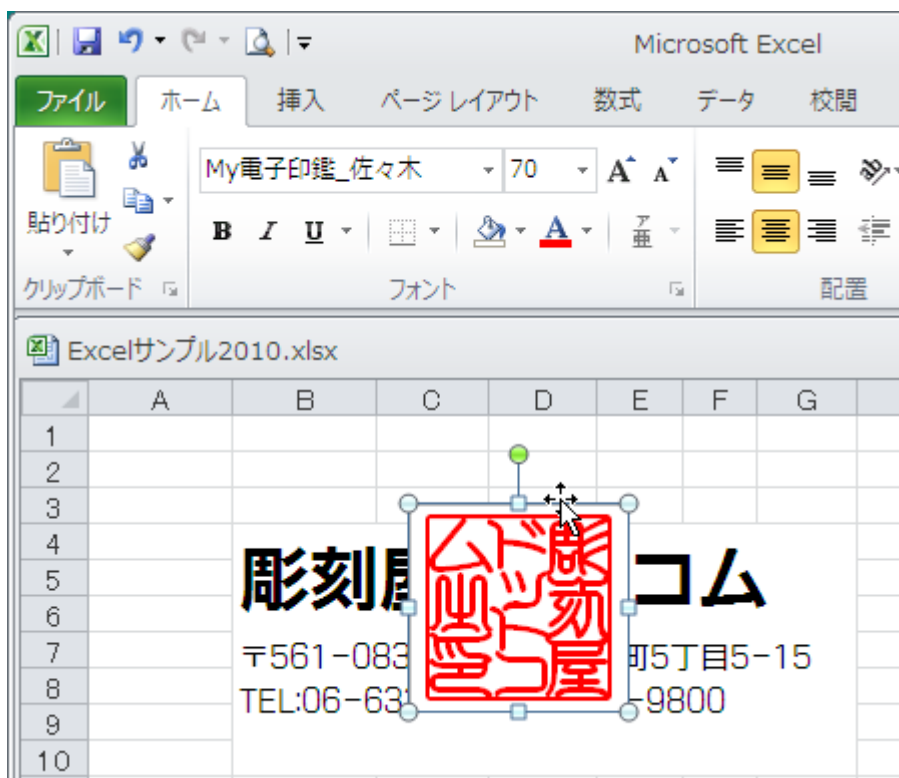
Microsoft Excel

ファイル ホーム 挿入 ページ レイアウト 数式 データ 校閲

貼り付け

My電子印鑑_佐々木 70

B I U

クリップボード フォント 配置

Excelサンプル2010.xlsx

| | A | B | C | D | E | F | G |
|---|---|---|---|---|---|---|---|
| 1 | | | | | | | |
| 2 | | | | | | | |
| 3 | | | | | | | |
| 4 | | | | | | | |
| 5 | | | | | | | |
| 6 | | | | | | | |
| 7 | | | | | | | |
| 8 | | | | | | | |
| 9 | | | | | | | |
| 10 | | | | | | | |

彫刻屋 コム

〒561-083 町5丁目5-15

TEL:06-63 -9800

彫刻屋ドットコム